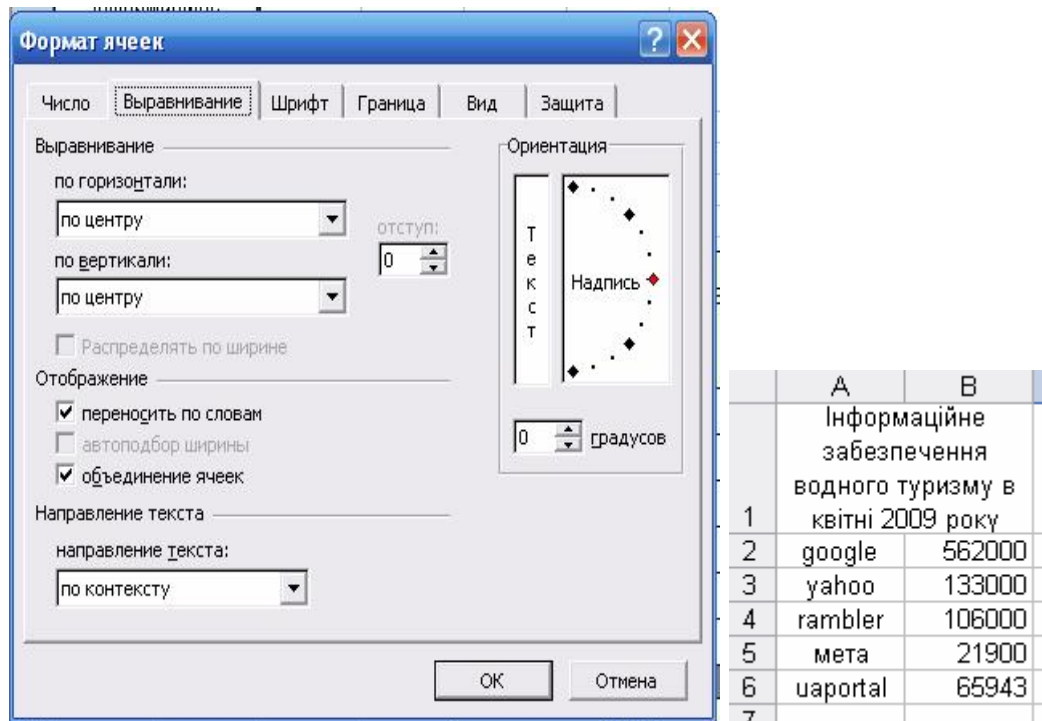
Формат ячеек

Число | Выравнивание | Шрифт | Граница | Вид | Защита

Выравнивание
по горизонтали:
по центру
отступ:
0
по вертикали:
по центру
Распределять по ширине
Отображение
переносить по словам
автоподбор ширины
объединение ячеек
Направление текста
направление текста:
по контексту

Ориентация
Т е к с т
Надпись
0 градусов

OK
Отмена

| | A | B |
|---|---|---|
| 1 | Інформаційне забезпечення водного туризму в квітні 2009 року | |
| 2 | google | 562000 |
| 3 | yahoo | 133000 |
| 4 | rambler | 106000 |
| 5 | мета | 21900 |
| 6 | uaportal | 65943 |
| 7 | | |